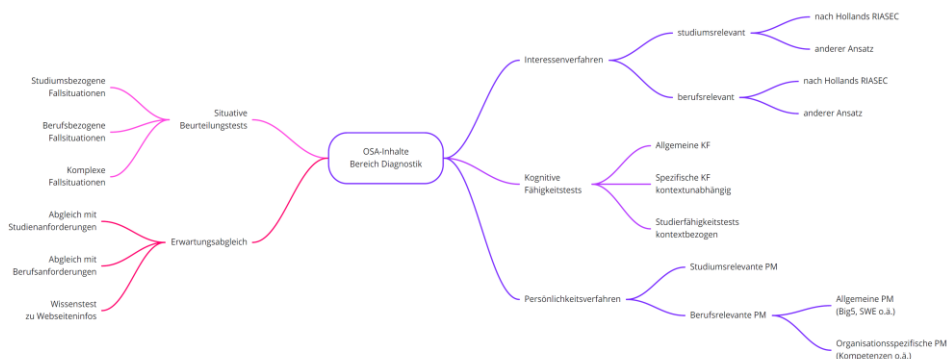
OSA-Inhalte
Bereich Diagnostik

Interessenverfahren

studiumsrelevant

nach Hollands RIASEC

anderer Ansatz

berufsrelevant

nach Hollands RIASEC

anderer Ansatz

Kognitive
Fähigkeitstests

Allgemeine KF

Spezifische KF
kontextunabhängig

Studierfähigkeitstests
kontextbezogen

Persönlichkeitsverfahren

Studiumsrelevante PM

Berufsrelevante PM

Allgemeine PM
(Big5, SWE o.ä.)

Organisationsspezifische PM
(Kompetenzen o.ä.)

Situative
Beurteilungstests

Studiumsbezogene
Fallsituationen

Berufsbezogene
Fallsituationen

Komplexe
Fallsituationen

Erwartungsabgleich

Abgleich mit
Studienanforderungen

Abgleich mit
Berufsanforderungen

Wissenstest
zu Webseiteninfos